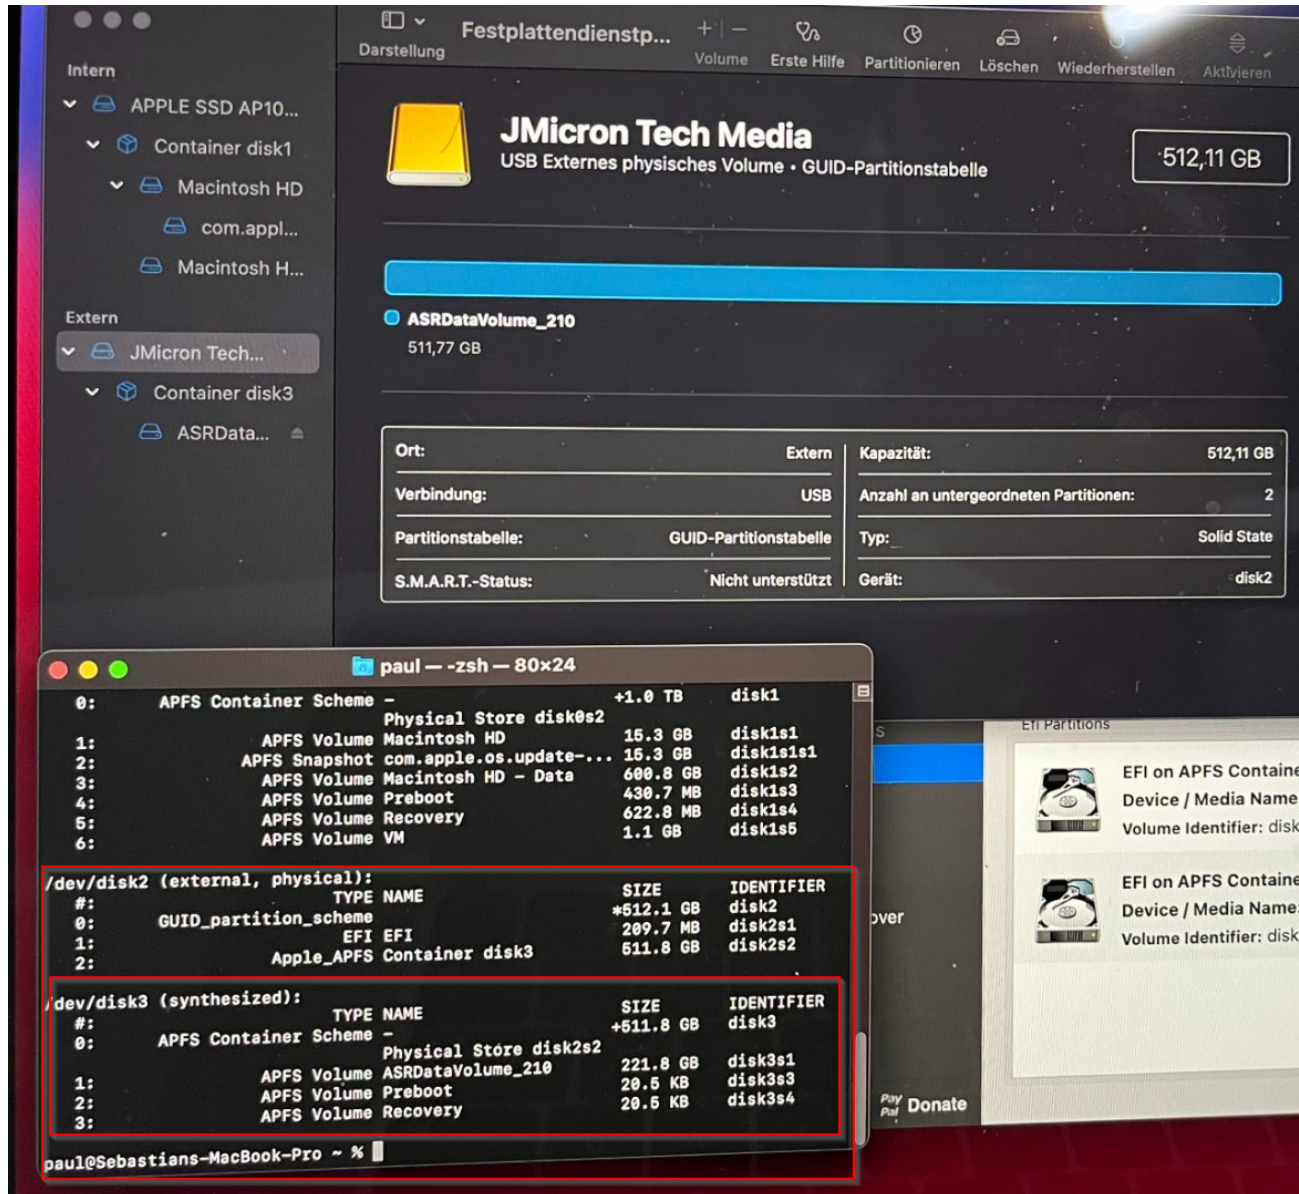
Intern
APPLE SSD AP10...
Container disk1
Macintosh HD
com.appl...
Macintosh H...
Extern
JMicron Tech...
Container disk3
ASRData...

Darstellung
Festplattendienstp...
Volume
Erste Hilfe
Partitionieren
Löschen
Wiederherstellen
Aktivieren

JMicron Tech Media
USB Externes physisches Volume • GUID-Partitionstabelle
512,11 GB

ASRDataVolume_210
511,77 GB

| | | | |
|---|---|---|---|
| Ort: | Extern | Kapazität: | 512,11 GB |
| Verbindung: | USB | Anzahl an untergeordneten Partitionen: | 2 |
| Partitionstabelle: | GUID-Partitionstabelle | Typ: | Solid State |
| S.M.A.R.T.-Status: | Nicht unterstützt | Gerät: | disk2 |

paul — -zsh — 80×24

0: APFS Container Scheme - +1.0 TB disk1
Physical Store disk0s2
1: APFS Volume Macintosh HD 15.3 GB disk1s1
2: APFS Snapshot com.apple.os.update-... 15.3 GB disk1s1s1
3: APFS Volume Macintosh HD - Data 600.8 GB disk1s2
4: APFS Volume Preboot 430.7 MB disk1s3
5: APFS Volume Recovery 622.8 MB disk1s4
6: APFS Volume VM 1.1 GB disk1s5

/dev/disk2 (external, physical):
#: TYPE NAME SIZE IDENTIFIER
0: GUID_partition_scheme *512.1 GB disk2
1: EFI EFI 209.7 MB disk2s1
2: Apple_APFS Container disk3 511.8 GB disk2s2

/dev/disk3 (synthesized):
#: TYPE NAME SIZE IDENTIFIER
0: APFS Container Scheme - +511.8 GB disk3
Physical Store disk2s2
1: APFS Volume ASRDataVolume_210 221.8 GB disk3s1
2: APFS Volume Preboot 20.5 KB disk3s3
3: APFS Volume Recovery 20.5 KB disk3s4

paul@Sebastians-MacBook-Pro ~ %

EFI Partitions
EFI on APFS Containe
Device / Media Name
Volume Identifier: disk
EFI on APFS Containe
Device / Media Name
Volume Identifier: disk
over
Pay Pal Donate